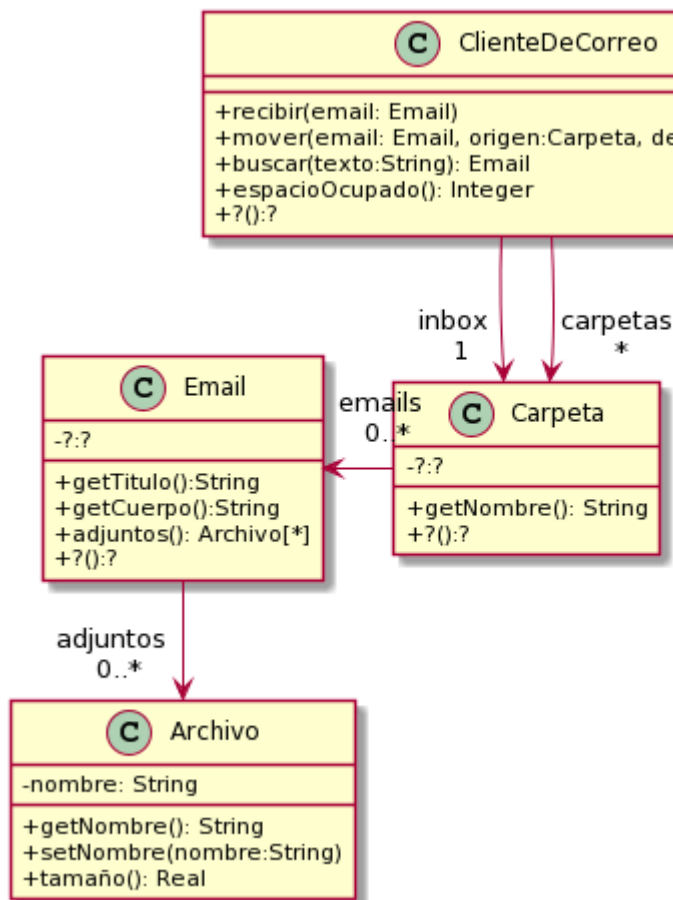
C ClienteDeCorreo

+recibir(email: Email)
+mover(email: Email, origen:Carpeta, de
+buscar(texto:String): Email
+espacioOcupado(): Integer
+?():?

inbox
1

carpetas
*

C Email

-?:?

+getTitulo():String
+getCuerpo():String
+adjuntos(): Archivo[*]
+?():?

emails
0..*

C Carpeta

-?:?

+getNombre(): String
+?():?

adjuntos
0..*

C Archivo

-nombre: String

+getNombre(): String
+setNombre(nombre:String)
+tamaño(): Real